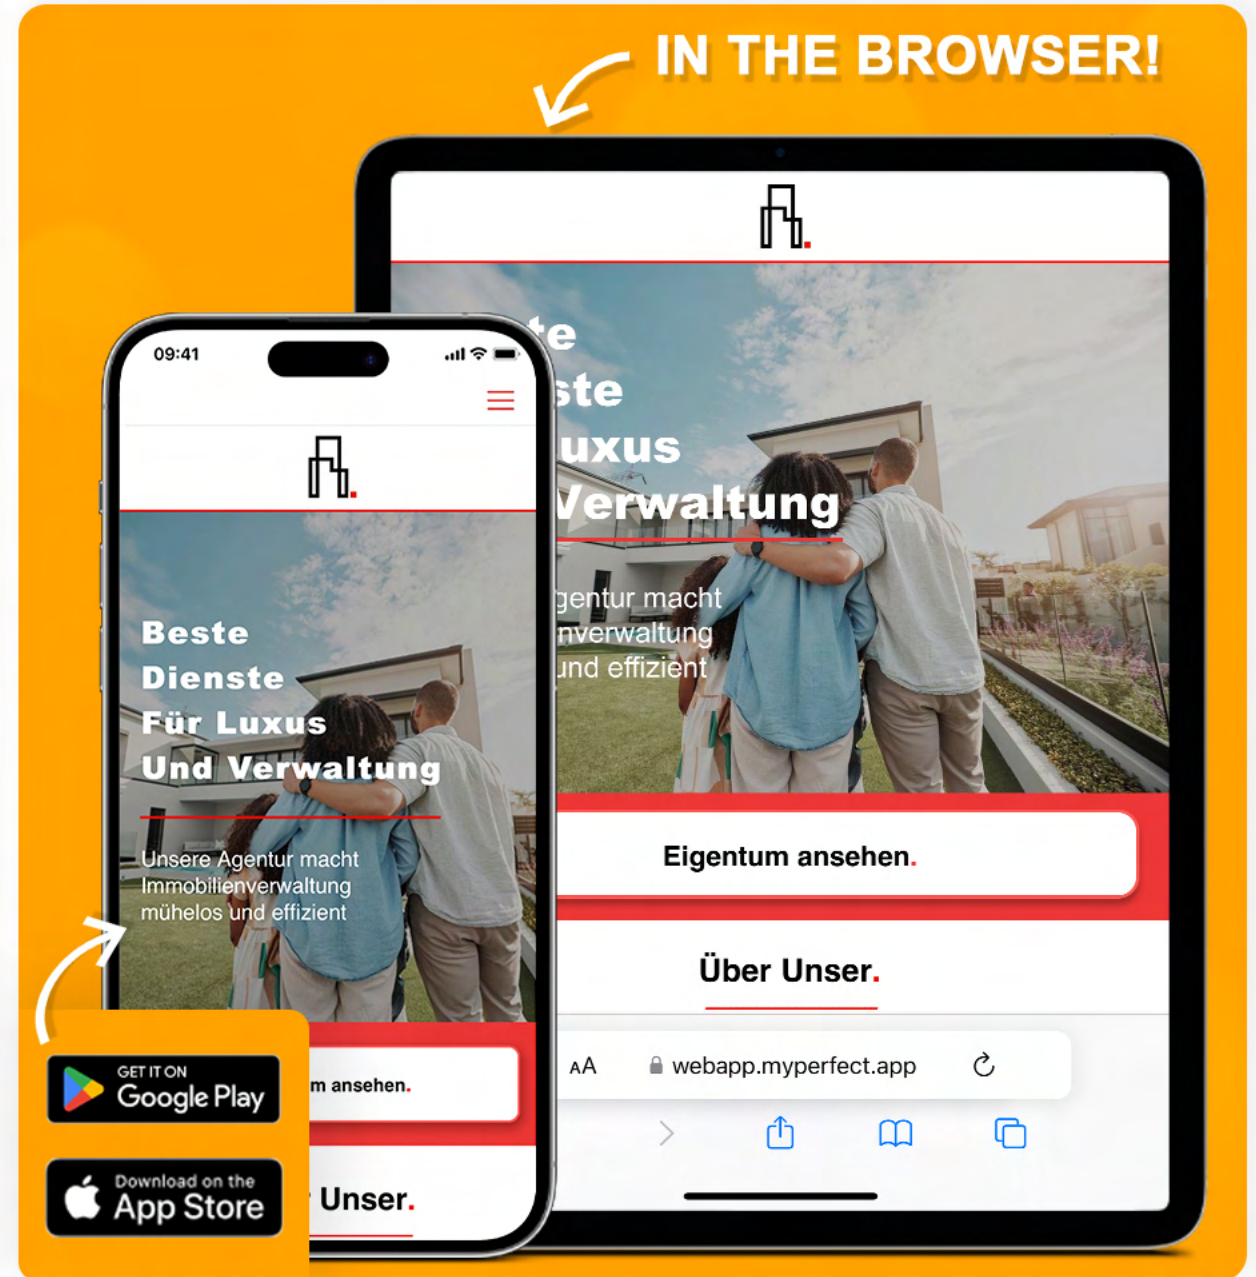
IN THE BROWSER!

te
ste
uxus
Verwaltung

gentur macht
nverwaltung
und effizient

Eigentum ansehen.

Über Unser.

AA webapp.myperfect.app

09:41

Beste
Dienste
Für Luxus
Und Verwaltung

Unsere Agentur macht Immobilienverwaltung mühelos und effizient

m ansehen.

Unser.

GET IT ON
Google Play

Download on the
App Store